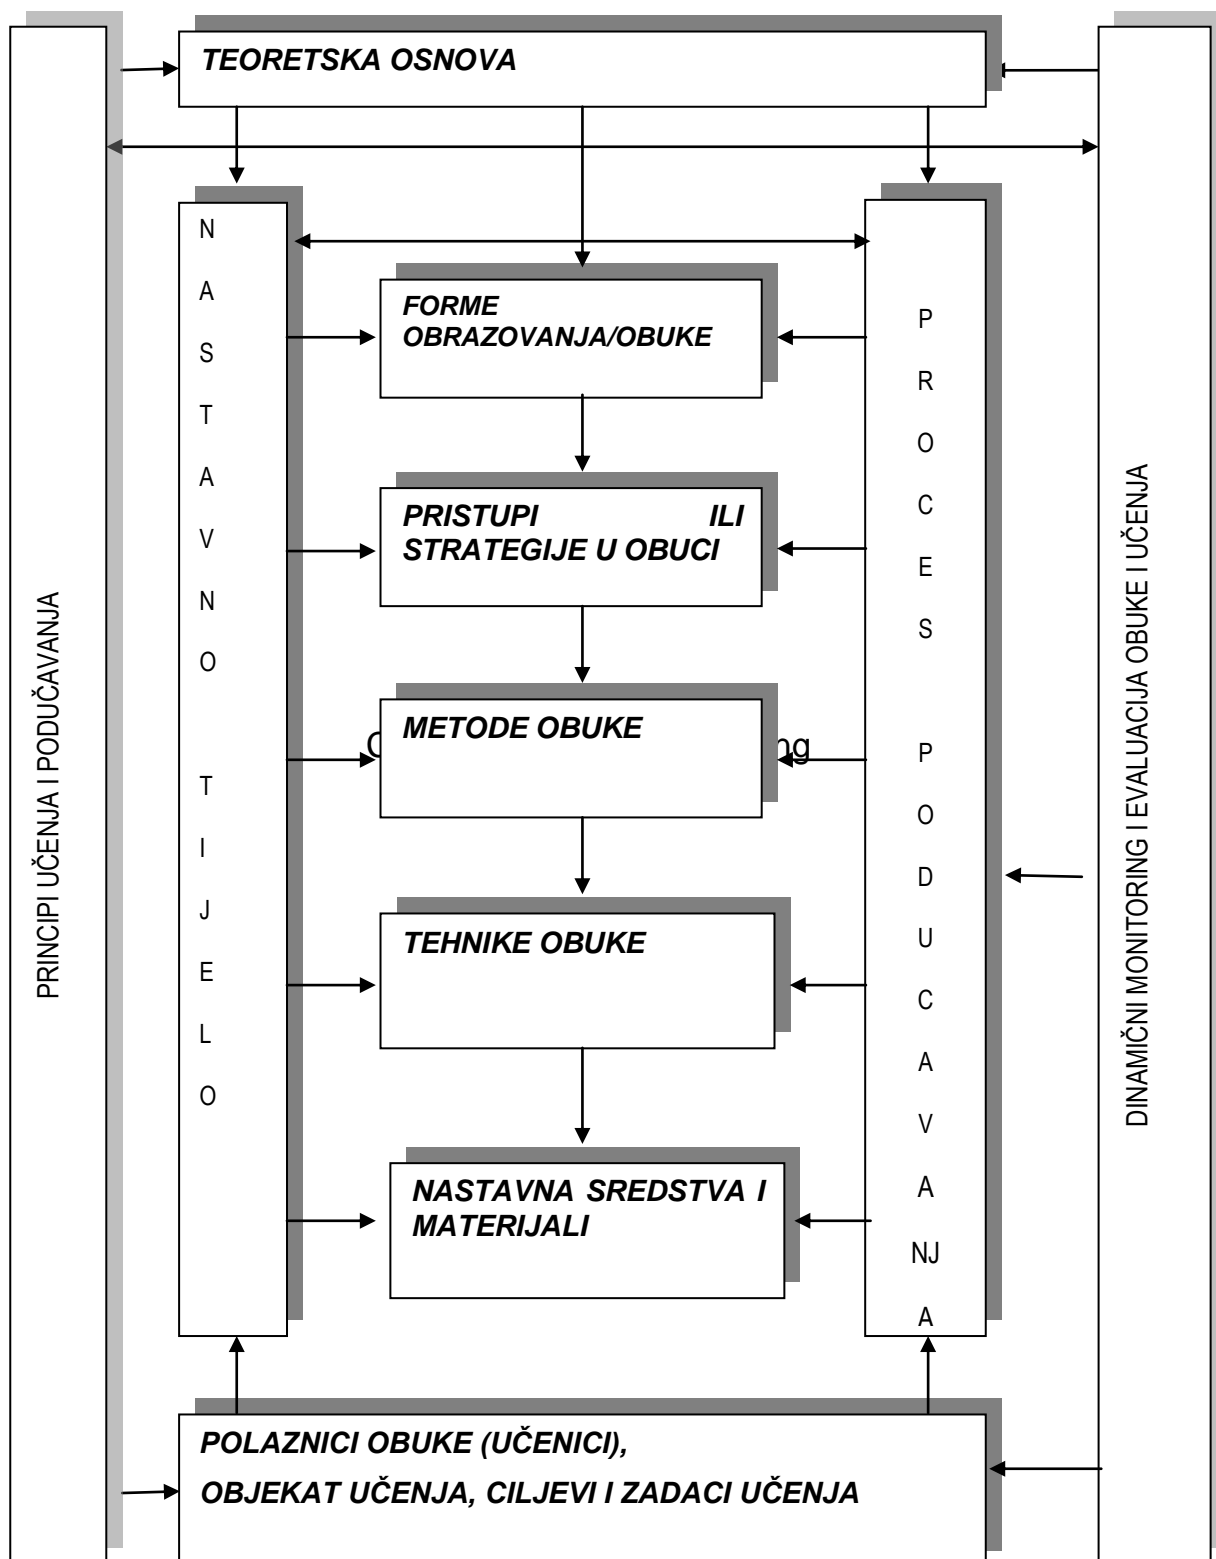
TEORETSKA OSNOVA

PRINCIPI UČENJA I PODUČAVANJA

DINAMIČNI MONITORING I EVALUACIJA OBUKE I UČENJA

NASTAVNO TIJELO

PROCES PODUCAVANJA

FORME OBRAZOVANJA/OBUKE

PRISTUPI ILI STRATEGIJE U OBUCI

METODE OBUKE

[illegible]ng

TEHNIKE OBUKE

NASTAVNA SREDSTVA I MATERIJALI

POLAZNICI OBUKE (UČENICI),
OBJEKAT UČENJA, CILJEVI I ZADACI UČENJA